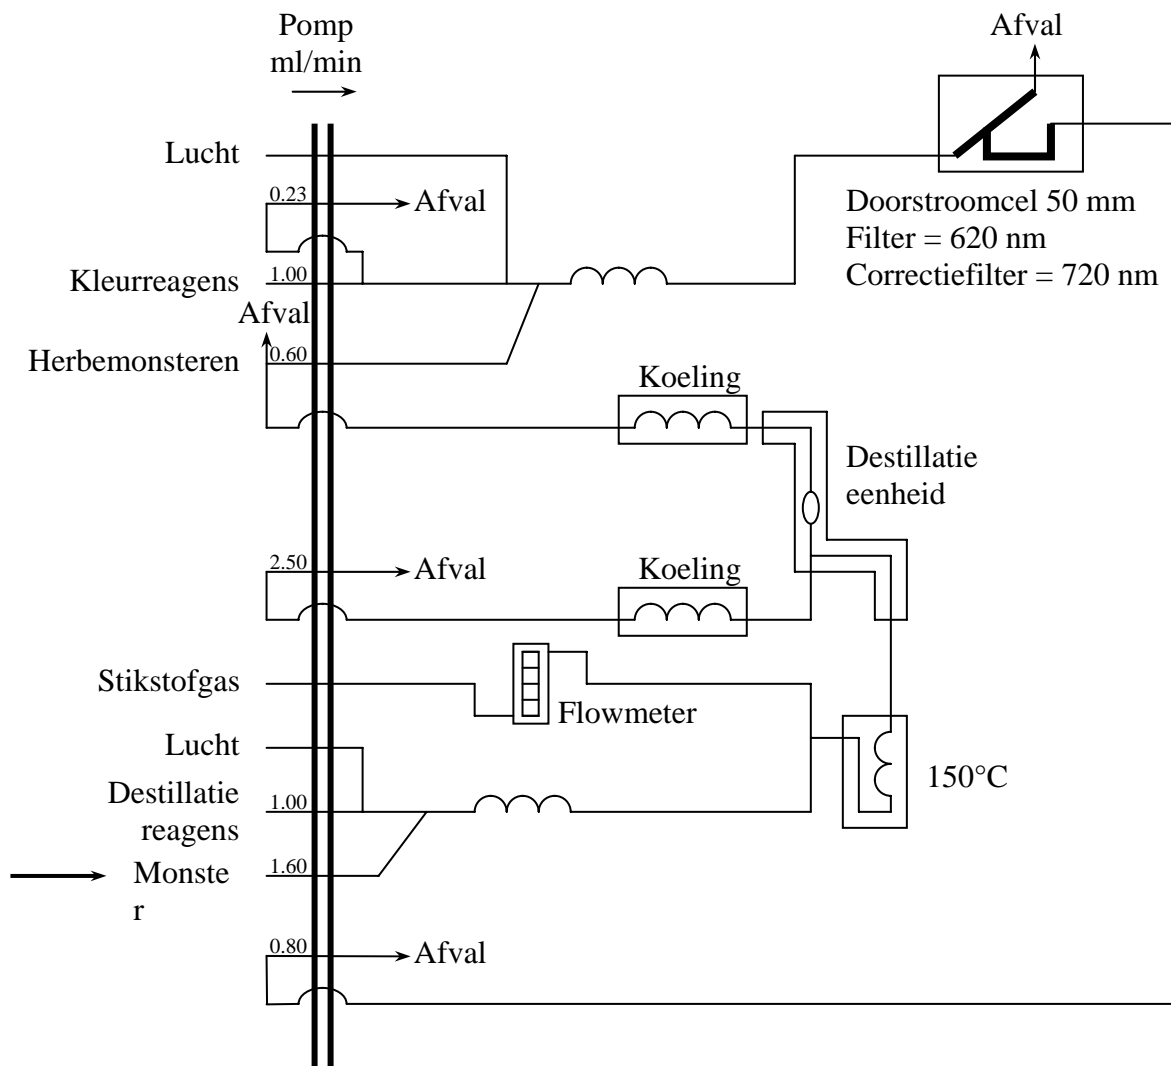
Pomp
ml/min

Afval

Lucht

0.23

Afval

Doorstroomcel 50 mm
Filter = 620 nm
Correctiefilter = 720 nm

Kleurreagens

1.00

Afval

Herbemonsteren

0.60

Koeling

Destillatie
eenheid

2.50

Afval

Koeling

Stikstofgas

Flowmeter

Lucht

150°C

Destillatie
reagens

1.00

1.60

Monste
r

0.80

Afval